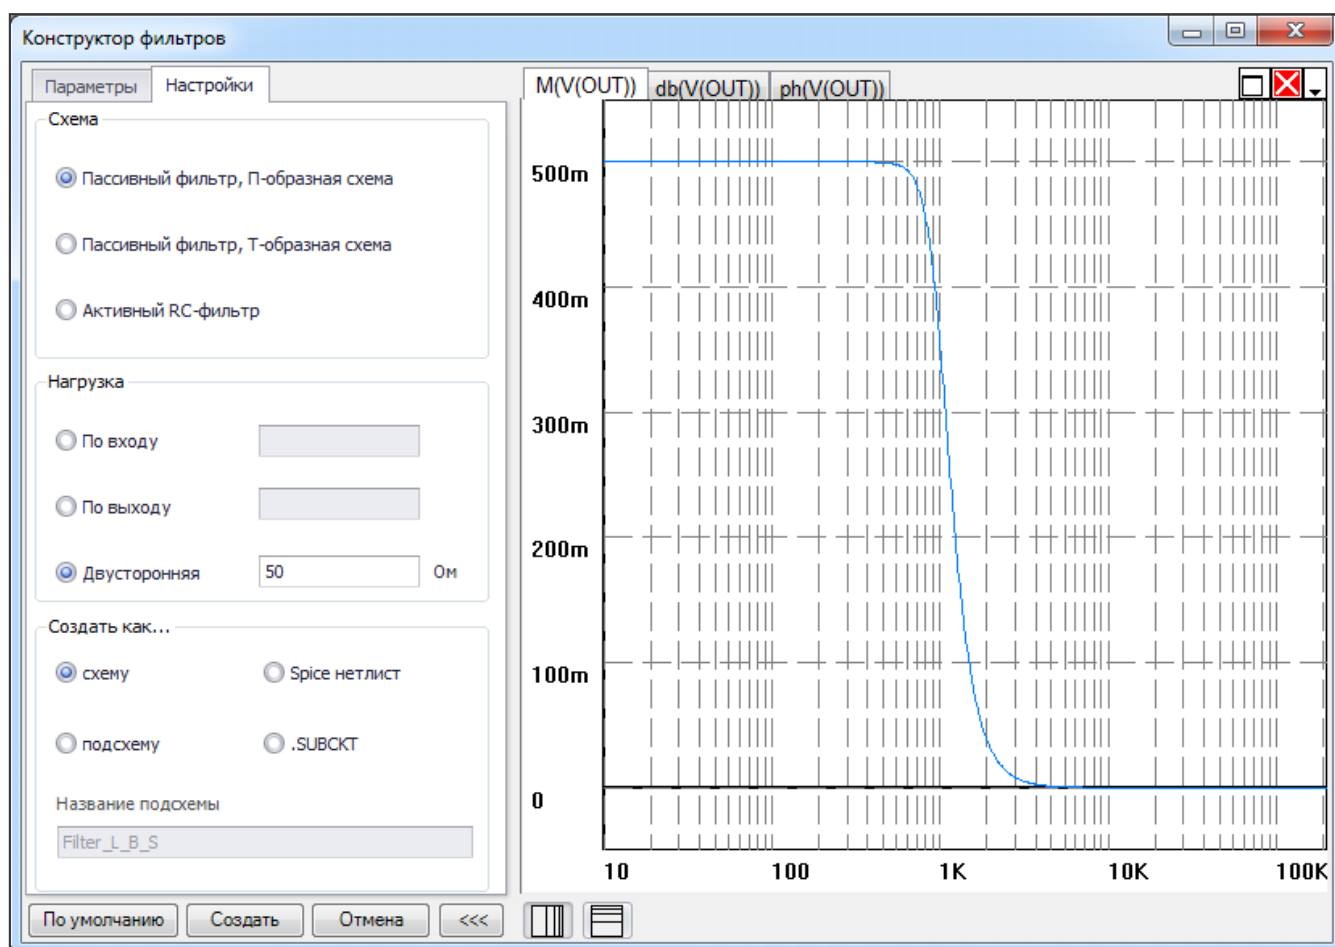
Конструктор фильтров

Параметры | Настройки

Схема

Пассивный фильтр, П-образная схема

Пассивный фильтр, Т-образная схема

Активный RC-фильтр

Нагрузка

По входу

По выходу

Двусторонняя 50 Ом

Создать как...

схему

Spice нетлист

подсхему

.SUBCKT

Название подсхемы

Filter_L_B_S

M(V(OUT)) | db(V(OUT)) | ph(V(OUT))

500m
400m
300m
200m
100m
0

10 100 1K 10K 100K

По умолчанию | Создать | Отмена | <<<